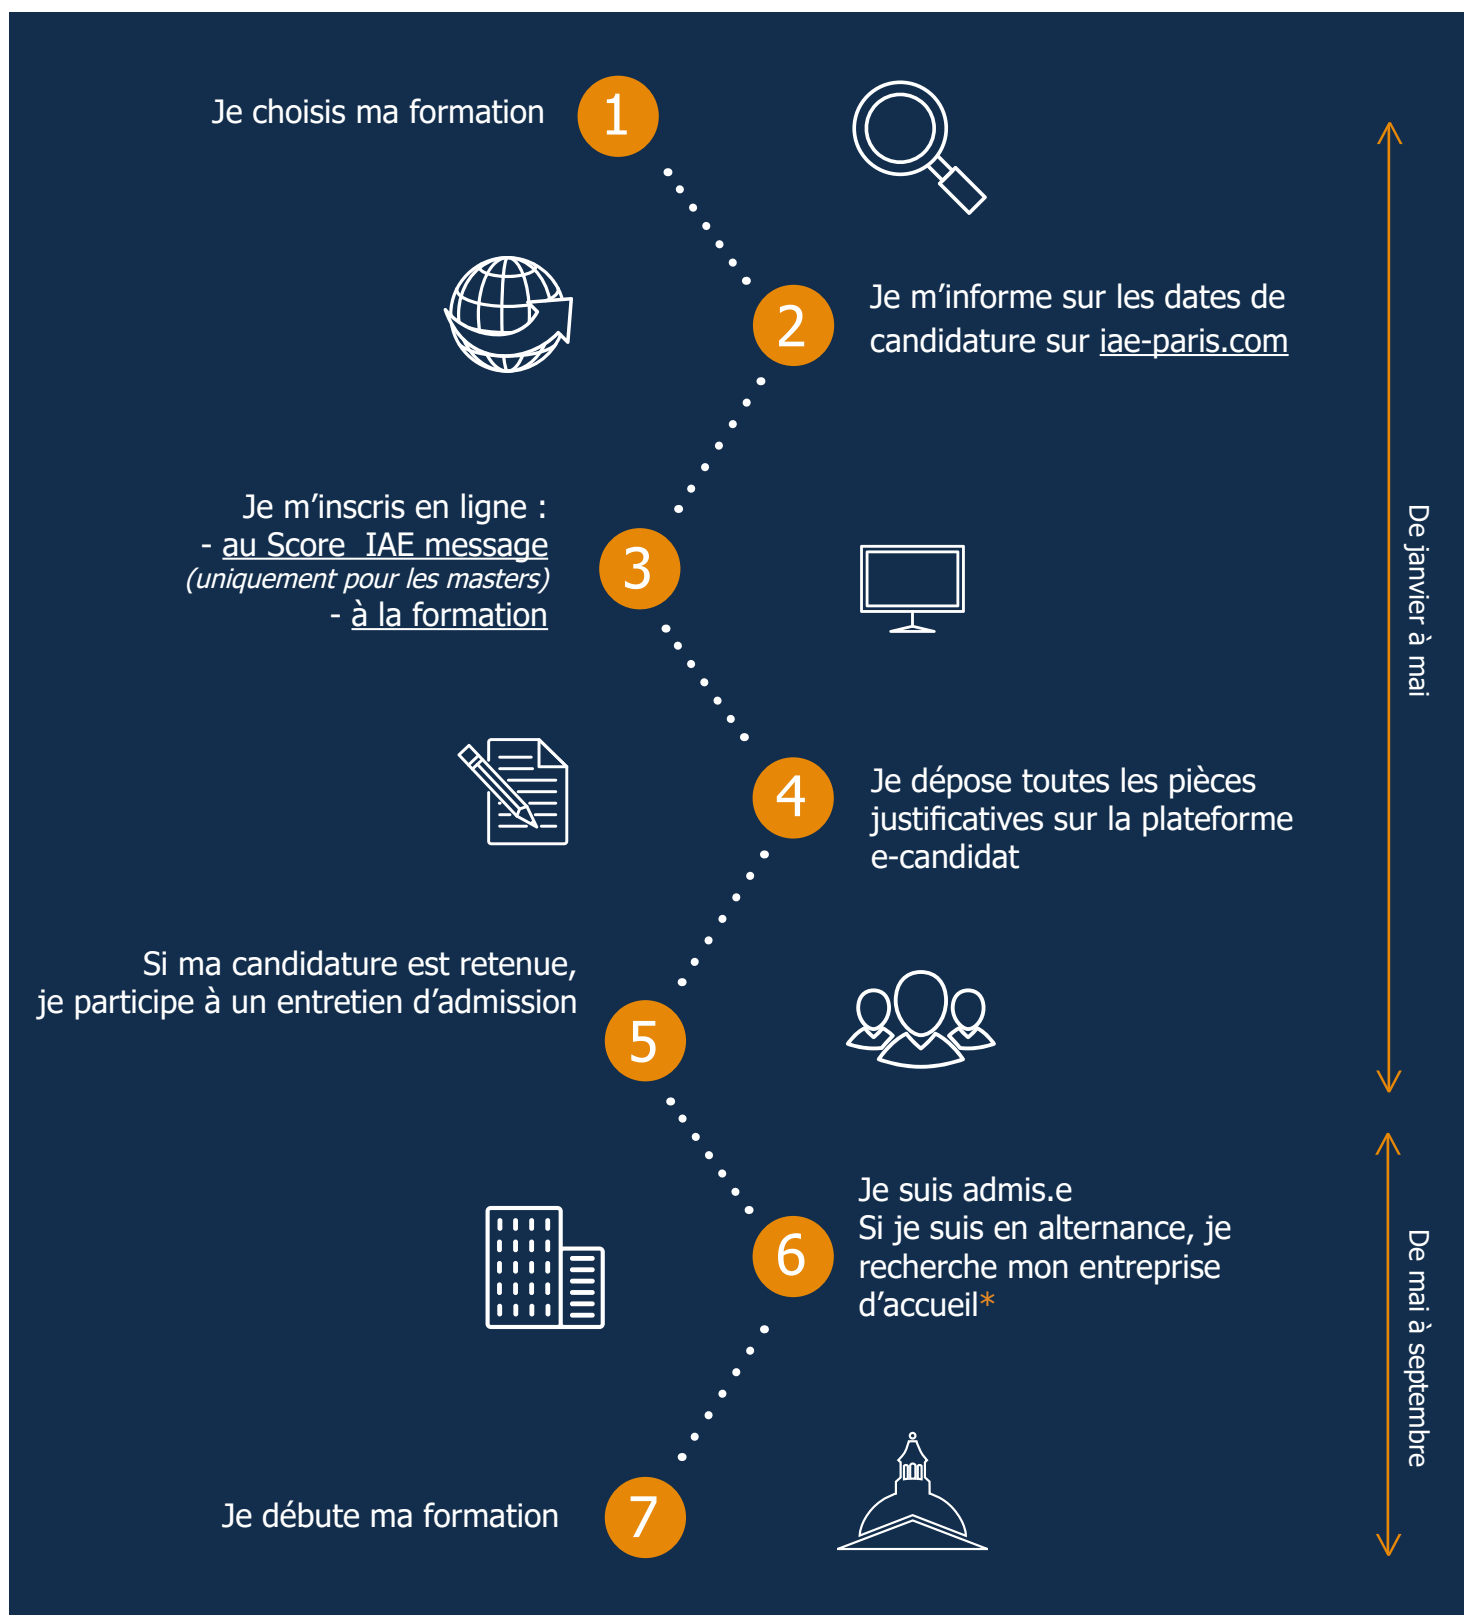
Je choisis ma formation 1

2 Je m’informe sur les dates de candidature sur iae-paris.com

Je m’inscris en ligne :
- au Score IAE message
(uniquement pour les masters)
- à la formation 3

4 Je dépose toutes les pièces justificatives sur la plateforme e-candidat

Si ma candidature est retenue, je participe à un entretien d’admission 5

6 Je suis admis.e
Si je suis en alternance, je recherche mon entreprise d’accueil*

Je débute ma formation 7

De janvier à mai

De mai à septembre